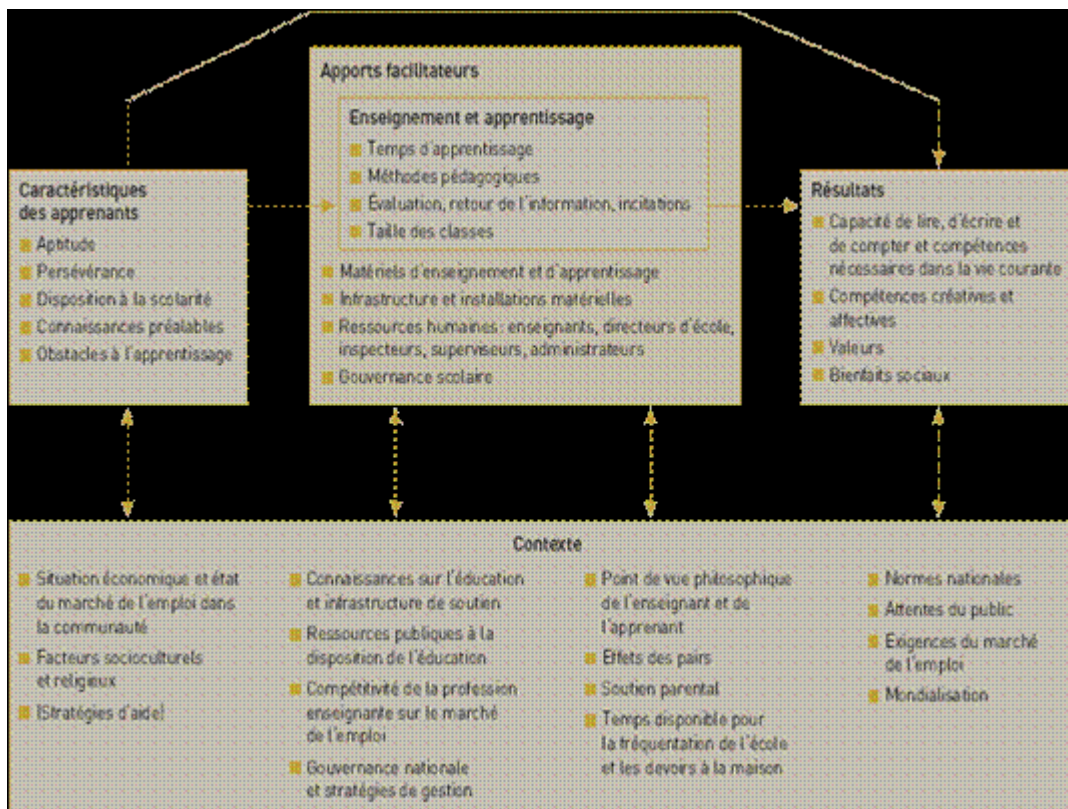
Apports facilitateurs

Enseignement et apprentissage
Temps d'apprentissage
Méthodes pédagogiques
Évaluation, retour de l'information, incitations
Taille des classes

Matériels d'enseignement et d'apprentissage
Infrastructure et installations matérielles
Ressources humaines : enseignants, directeurs d'école, inspecteurs, superviseurs, administrateurs
Gouvernance scolaire

Caractéristiques des apprenants
Aptitude
Persévérance
Disposition à la scolarité
Connaissances préalables
Obstacles à l'apprentissage

Résultats
Capacité de lire, d'écrire et de compter et compétences nécessaires dans la vie courante
Compétences créatives et affectives
Valeurs
Bienfaits sociaux

Contexte

Situation économique et état du marché de l'emploi dans la communauté
Facteurs socioculturels et religieux
[Stratégies d'aide]

Connaissances sur l'éducation et infrastructure de soutien
Ressources publiques à la disposition de l'éducation
Compétitivité de la profession enseignante sur le marché de l'emploi
Gouvernance nationale et stratégies de gestion

Point de vue philosophique de l'enseignant et de l'apprenant
Effets des pairs
Soutien parental
Temps disponible pour la fréquentation de l'école et les devoirs à la maison

Normes nationales
Attentes du public
Exigences du marché de l'emploi
Mondialisation